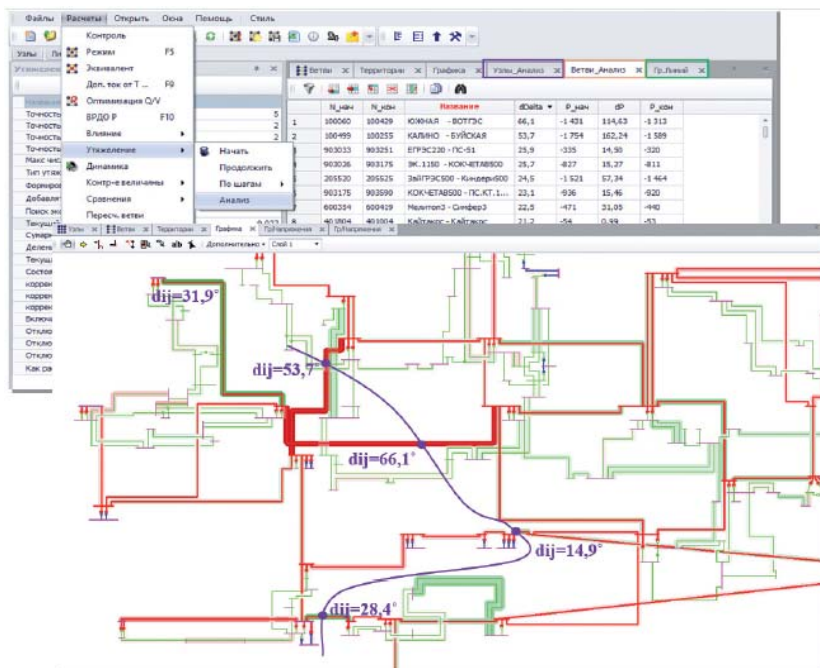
Файлы Расчеты Открыть Окна Помощь Стиль

Контроль
Режим F5
Эквивалент
Доп. ток от Т... F9
Оптимизация Q/V
ВРДО Р F10
Влияние
Утяжеление
Динамика
Контр-е величины
Сравнения
Пересч. ветви

Начать
Продолжить
По шагам
Анализ

Узлы
Точность
Точность
Точность
Точность
Макс чис
Тип утяж
Формиро
Добавит
Поиск эк
Текущ
Суммар
Делени
Текущ
Состоя
коррек
коррек
коррек
Включ
Отклю
Отклю
Отклю
Как ра

5
2
2
2

Ветви Территории График Узлы_Анализ Ветви_Анализ Гр.Линий

| | N_нач | N_кон | Название | dDelta | P_нач | dP | P_кон |
|---|---|---|---|---|---|---|---|
| 1 | 100060 | 100429 | ЮЖНАЯ - ВОТГЭС | 66,1 | -1 431 | 114,63 | -1 313 |
| 2 | 100499 | 100255 | КАЛИНО - БУЙСКАЯ | 53,7 | -1 754 | 162,24 | -1 589 |
| 3 | 903033 | 903251 | ЕГРЭС220 - ПС-51 | 25,9 | -335 | 14,98 | -320 |
| 4 | 903026 | 903175 | ЭК.1150 - КОКЧЕТАВ500 | 25,7 | -827 | 15,27 | -811 |
| 5 | 205520 | 205525 | ЗайГРЭС500 - Киндерыб500 | 24,5 | -1 521 | 57,34 | -1 464 |
| 6 | 903175 | 903590 | КОКЧЕТАВ500 - ПС.КТ.1... | 23,1 | -936 | 15,46 | -920 |
| 7 | 600334 | 600419 | Мелитоп3 - Симфер3 | 22,5 | -471 | 31,05 | -440 |
| 8 | 401804 | 401004 | Кайтакус - Кайтакус | 21,2 | -54 | 0,99 | -53 |

Узлы Ветви Территории График ГрНапряжения ГрНапряжения
Дополнительно Слой 1

dij=31,9°
dij=53,7°
dij=66,1°
dij=14,9°
dij=28,4°